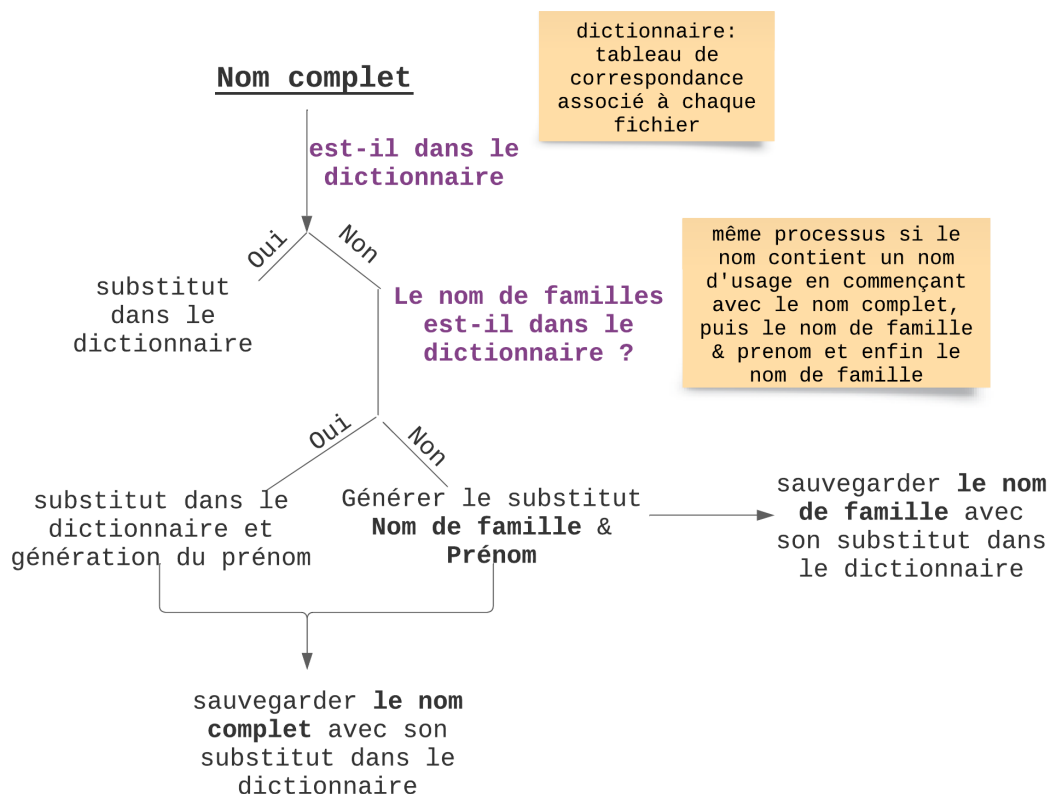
dictionnaire: tableau de correspondance associé à chaque fichier

Nom complet

est-il dans le dictionnaire

Oui

Non

substitut dans le dictionnaire

Le nom de familles est-il dans le dictionnaire ?

même processus si le nom contient un nom d'usage en commençant avec le nom complet, puis le nom de famille & prenom et enfin le nom de famille

Oui

Non

substitut dans le dictionnaire et génération du prénom

Générer le substitut **Nom de famille** & **Prénom**

sauvegarder **le nom de famille** avec son substitut dans le dictionnaire

sauvegarder **le nom complet** avec son substitut dans le dictionnaire